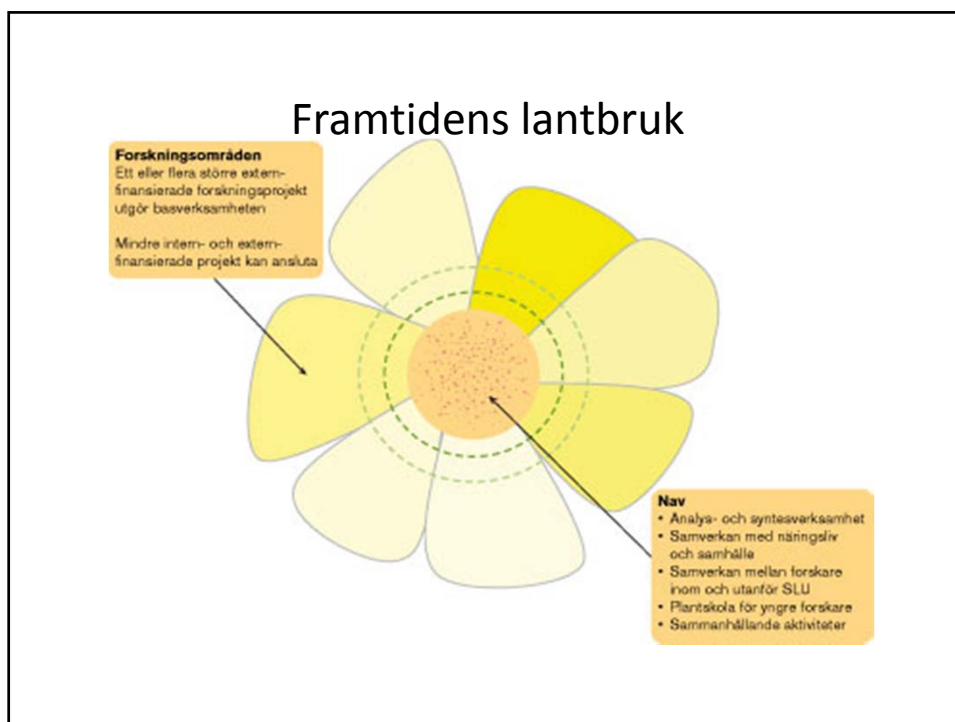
Framtidens lantbruk

Forskningsområden
Ett eller flera större extern-finansierade forskningsprojekt utgör basverksamheten

Mindre intern- och extern-finansierade projekt kan ansluta

Nav
• Analys- och syntesverksamhet
• Samverkan med näringsliv och samhälle
• Samverkan mellan forskare inom och utanför SLU
• Plantskola för yngre forskare
• Sammanhållande aktiviteter